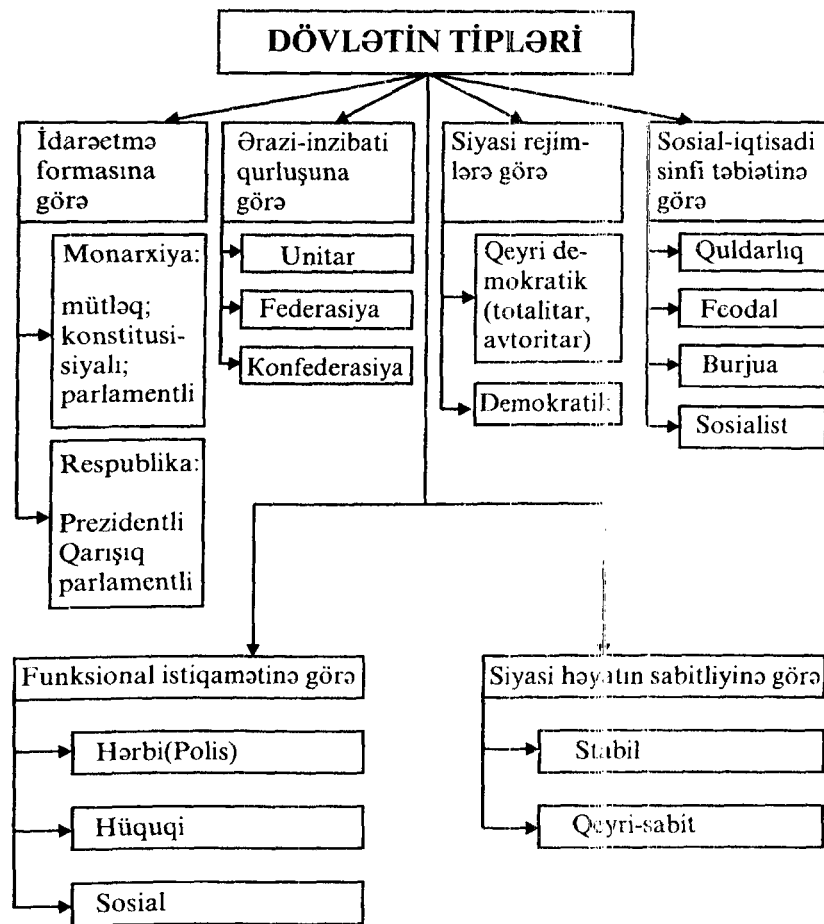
DÖVLƏTİN TİPLƏRİ

İdarəetmə formasına görə

Monarxiya: mütləq; konstitusiyalı; parlamentli

Respublika: Prezidentli Qarışıq parlamentli

Ərazi-inzibati qurluşuna görə

Unitar

Federasiya

Konfederasiya

Siyasi rejimlərə görə

Qeyri demokratik (totalitar, avtoritar)

Demokratik

Sosial-iqtisadi sinfi təbiətinə görə

Quldarlıq

Feodal

Burjua

Sosialist

Funksional istiqamətinə görə

Hərbi(Polis)

Hüquqi

Sosial

Siyasi həyatın sabitliyinə görə

Stabil

Qeyri-sabit